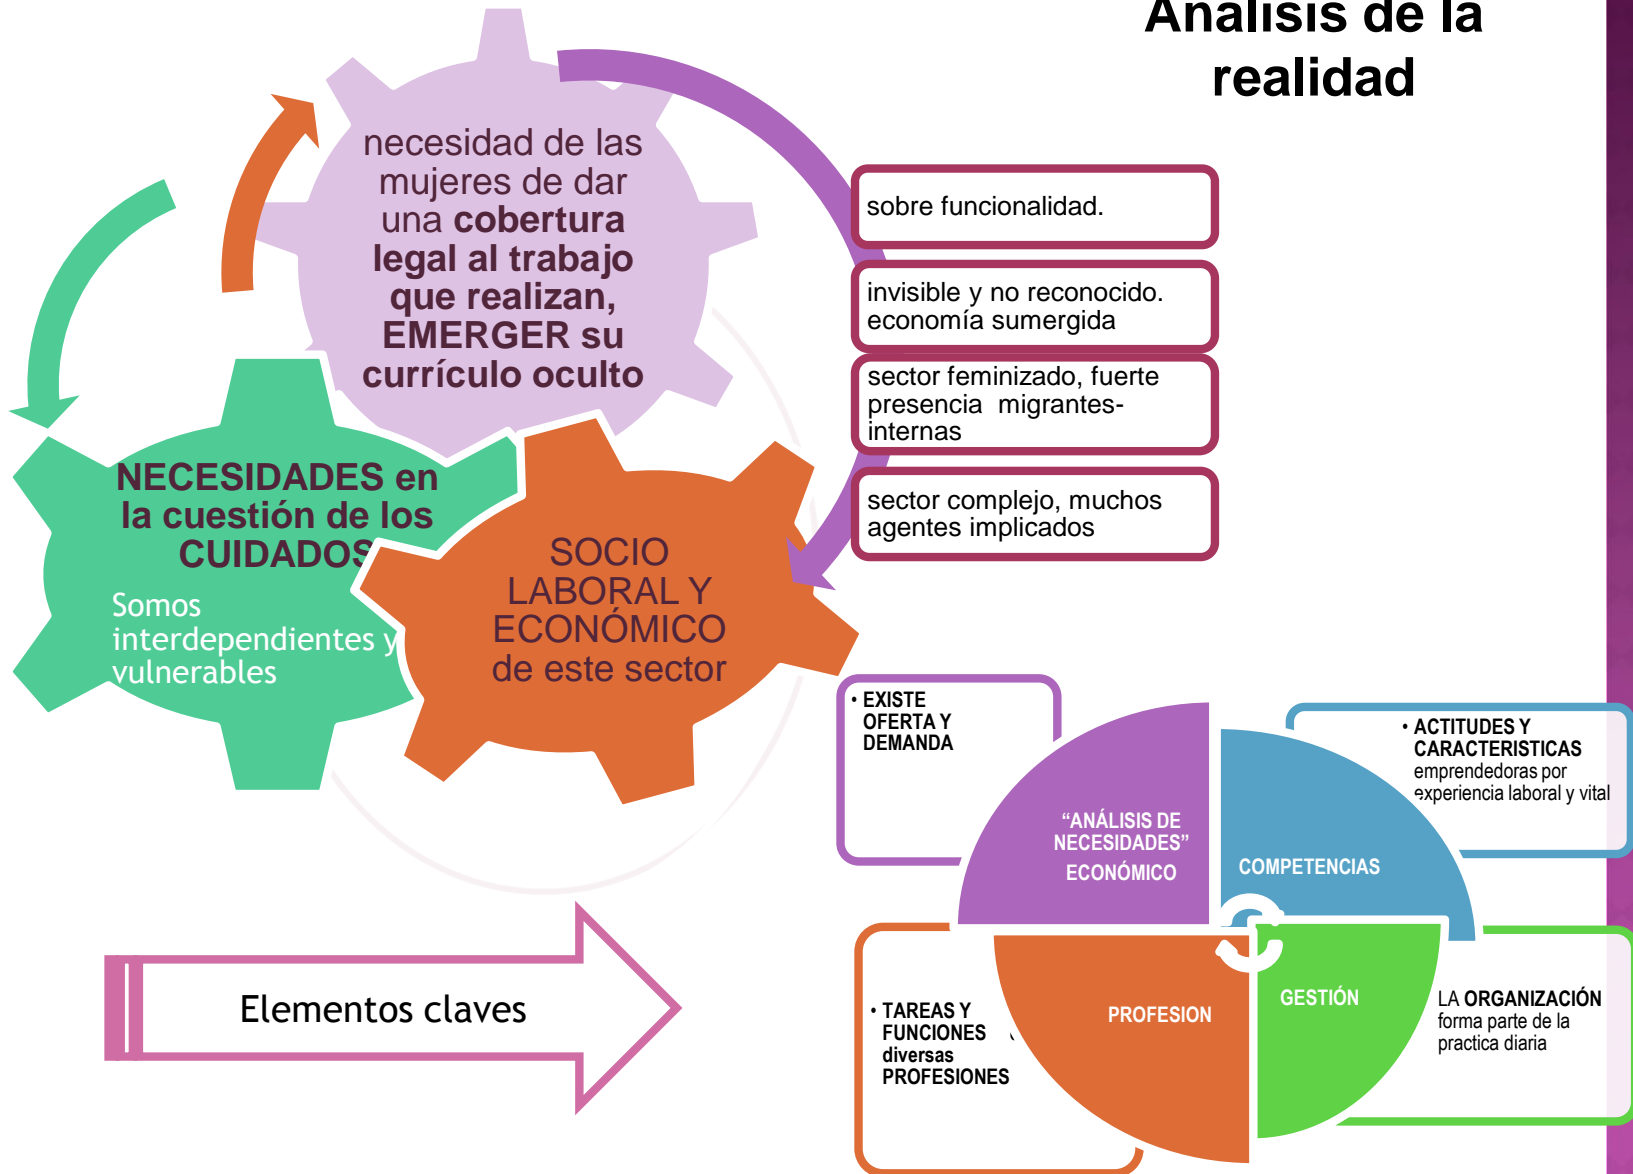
Análisis de la realidad

necesidad de las mujeres de dar una cobertura legal al trabajo que realizan, EMERGER su currículo oculto

NECESIDADES en la cuestión de los CUIDADOS

Somos interdependientes y vulnerables

SOCIO LABORAL Y ECONÓMICO de este sector

sobre funcionalidad.

invisible y no reconocido. economía sumergida

sector feminizado, fuerte presencia migrantes-internas

sector complejo, muchos agentes implicados

Elementos claves

• EXISTE OFERTA Y DEMANDA

"ANÁLISIS DE NECESIDADES" ECONÓMICO

COMPETENCIAS

• ACTITUDES Y CARACTERISTICAS emprendedoras por experiencia laboral y vital

• TAREAS Y FUNCIONES diversas PROFESIONES

PROFESION

GESTIÓN

LA ORGANIZACIÓN forma parte de la practica diaria